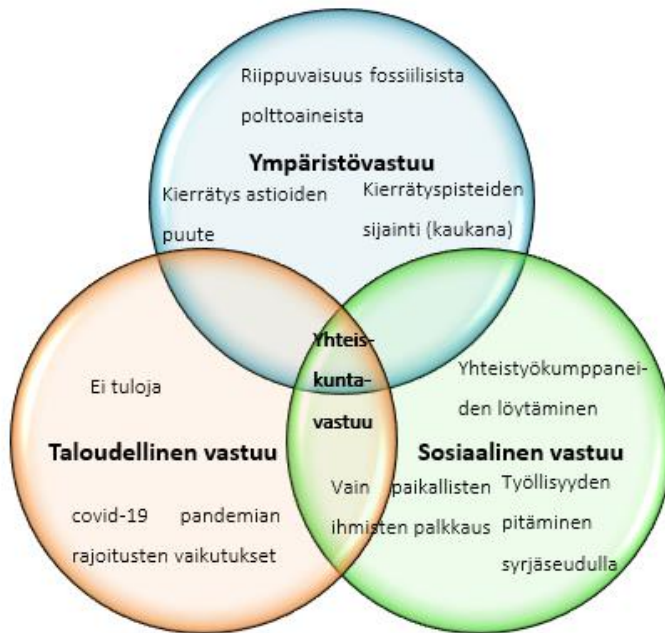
Riippuvaisuus fossiilisista polttoaineista

Ympäristövastuu

Kierrätys astioiden puute

Kierrätyspisteiden sijainti (kaukana)

Yhteiskuntavastuu

Ei tuloja

Taloudellinen vastuu

covid-19 pandemian rajoitusten vaikutukset

Yhteistyökumppaneiden löytäminen

Sosiaalinen vastuu

Vain paikallisten ihmisten palkkaus

Työllisyyden pitäminen syrjäseudulla